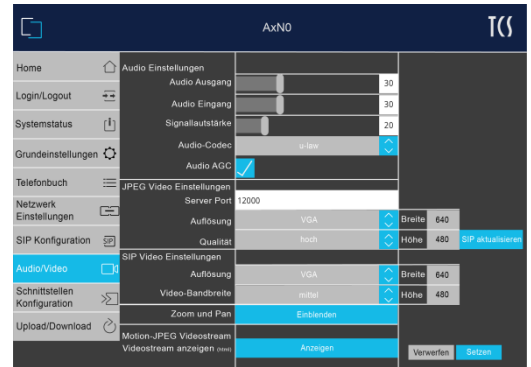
AxN0

TCS

Home

Login/Logout

Systemstatus

Grundeinstellungen

Telefonbuch

Netzwerk Einstellungen

SIP Konfiguration

Audio/Video

Schnittstellen Konfiguration

Upload/Download

Audio Einstellungen

| | | |
|---|---|---|
| Audio Ausgang | | 30 |
| Audio Eingang | | 30 |
| Signallautstärke | | 20 |
| Audio-Codec | u-law | |
| Audio AGC | ✓ | |

JPEG Video Einstellungen

| | | | | |
|---|---|---|---|---|
| Server Port | 12000 | | | |
| Auflösung | VGA | Breite | 640 | |
| Qualität | hoch | Höhe | 480 | SIP aktualisieren |

SIP Video Einstellungen

| | | | |
|---|---|---|---|
| Auflösung | VGA | Breite | 640 |
| Video-Bandbreite | mittel | Höhe | 480 |

Zoom und Pan | Einblenden

Motion-JPEG Videostream
Videostream anzeigen (html) | Anzeigen

Verwerfen Setzen